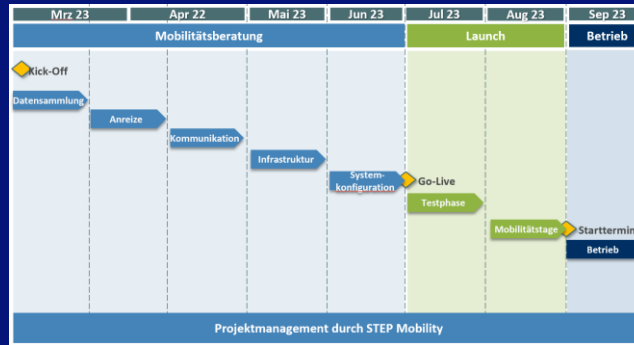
Mrz 23 | Apr 22 | Mai 23 | Jun 23 | Jul 23 | Aug 23 | Sep 23

Mobilitätsberatung | Launch | Betrieb

Kick-Off

Datensammlung

Anreize

Kommunikation

Infrastruktur

Systemkonfiguration

Go-Live

Testphase

Mobilitätstage

Starttermin

Betrieb

Projektmanagement durch STEP Mobility